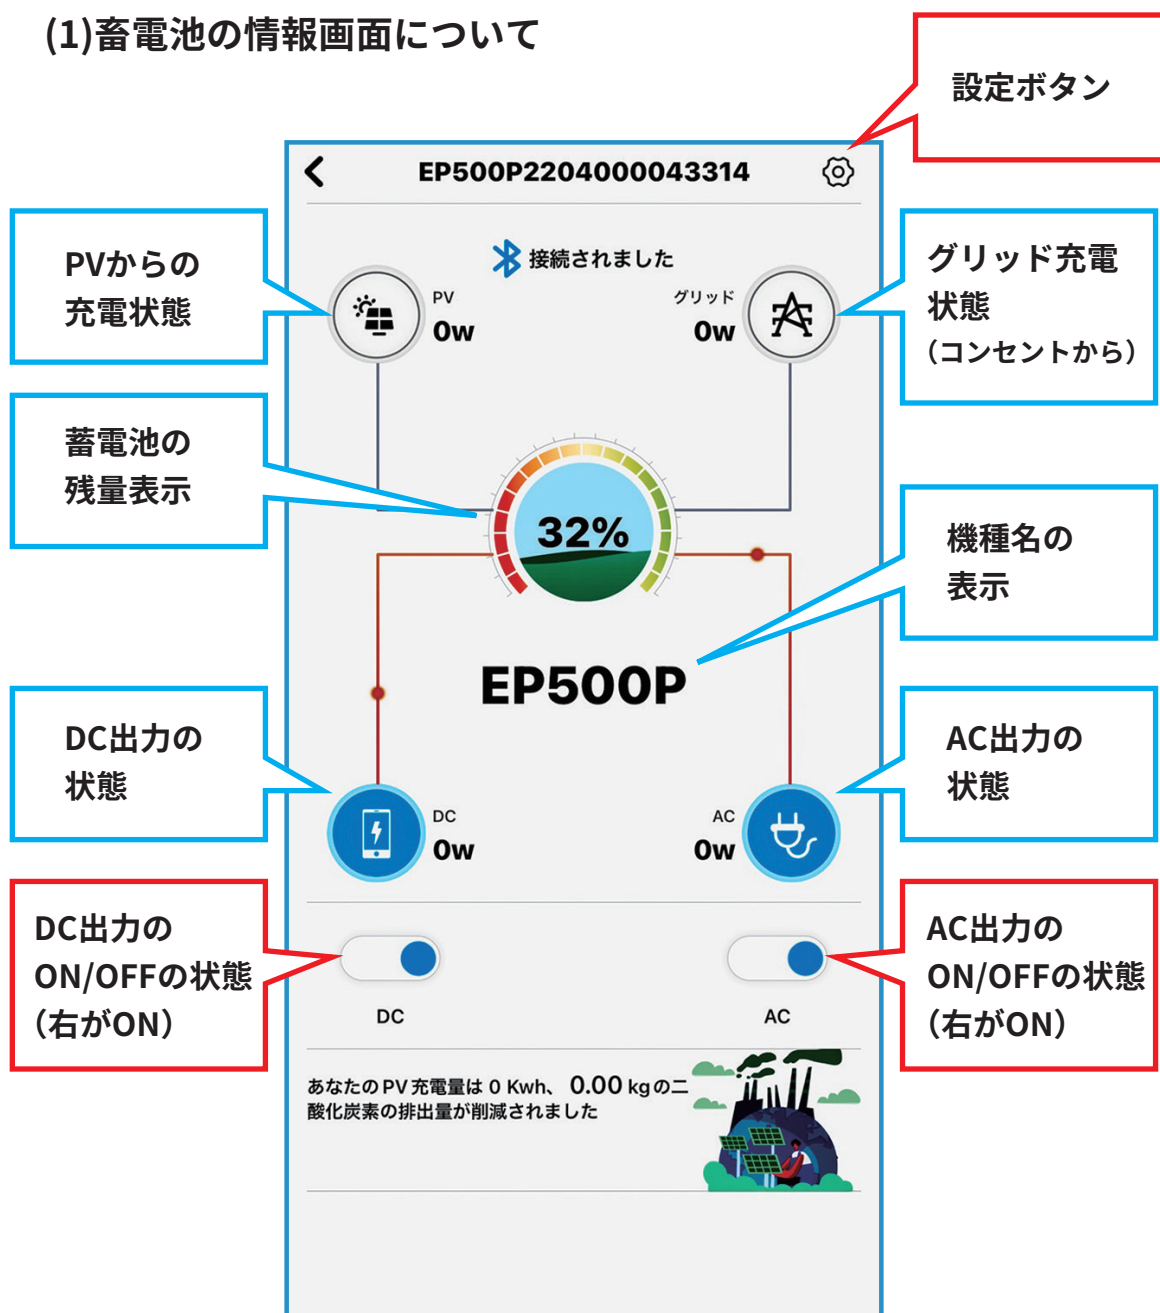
(1)畜電池の情報画面について

設定ボタン

EP500P2204000043314

接続されました

PVからの
充電状態

PV
0w

グリッド
0w

グリッド充電
状態
(コンセントから)

蓄電池の
残量表示

32%

機種名の
表示

EP500P

DC出力の
状態

DC
0w

AC
0w

AC出力の
状態

DC出力の
ON/OFFの状態
(右がON)

DC

AC

AC出力の
ON/OFFの状態
(右がON)

あなたのPV充電量は 0 Kwh、 0.00 kgの二酸化炭素の排出量が削減されました